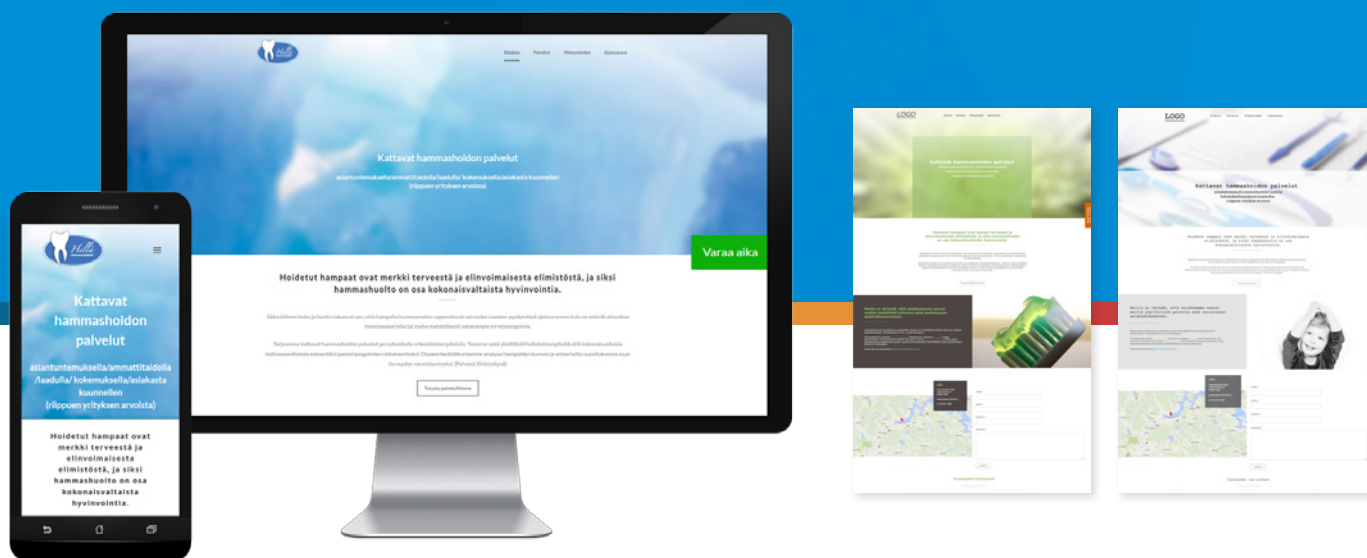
Etusivu Palvelut Yhteystiedot Ajanvaraus

Kattavat hammashoidon palvelut

asiantuntemuksella/ammattitaidolla/laadulla/ kokemuksella/asiakasta kuunnellen (riippuen yrityksen arvoista)

Varaa aika

Hoidetut hampaat ovat merkki terveestä ja elinvoimaisesta elimistöstä, ja siksi hammashuolto on osa kokonaisvaltaista hyvinvointia.

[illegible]

Tutustu palveluihimme

Kattavat hammashoidon palvelut

asiantuntemuksella/ammattitaidolla/laadulla/ kokemuksella/asiakasta kuunnellen (riippuen yrityksen arvoista)

Hoidetut hampaat ovat merkki terveestä ja elinvoimaisesta elimistöstä, ja siksi hammashuolto on osa kokonaisvaltaista hyvinvointia.

LOGO

Kattavat hammashoidon palvelut

LOGO

Kattavat hammashoidon palvelut